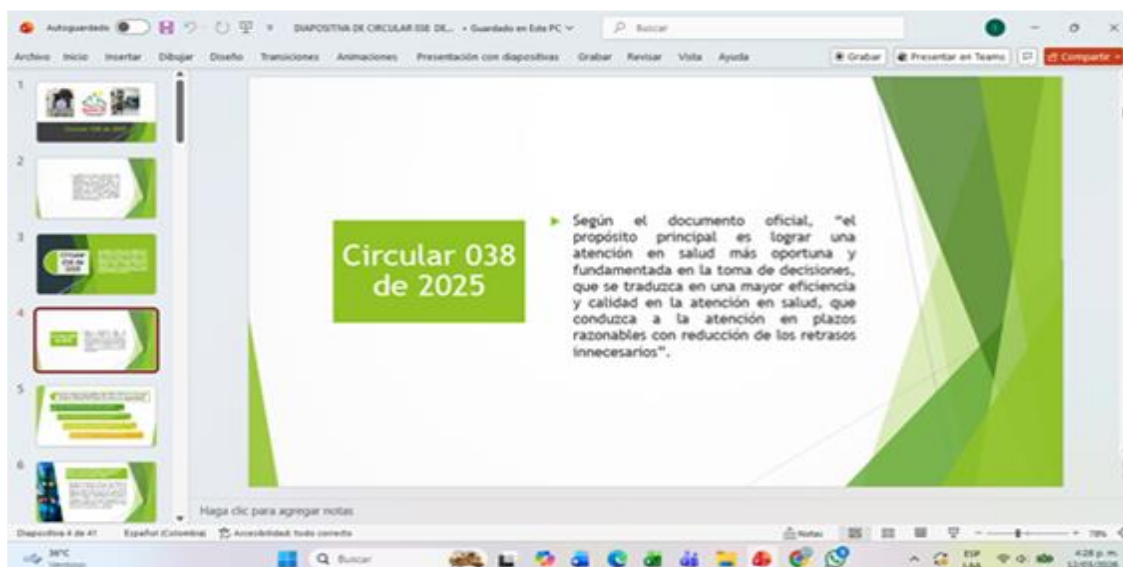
Autoguardado DIAPOSITIVA DE CIRCULAR 038 DE... • Guardado en Este PC Buscar

Archivo Inicio Insertar Dibujar Diseño Transiciones Animaciones Presentación con diapositivas Grabar Revisar Vista Ayuda Grabar Presentar en Teams Compartir

1
2
3
4
5
6

Circular 038 de 2025

Según el documento oficial, "el propósito principal es lograr una atención en salud más oportuna y fundamentada en la toma de decisiones, que se traduzca en una mayor eficiencia y calidad en la atención en salud, que conduzca a la atención en plazos razonables con reducción de los retrasos innecesarios".

Haga clic para agregar notas

Diapositiva 4 de 41 Español (Colombia) Accesibilidad: todo correcto Notas 78%

36°C Buscar ESP LAA 4:28 p. m. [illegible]